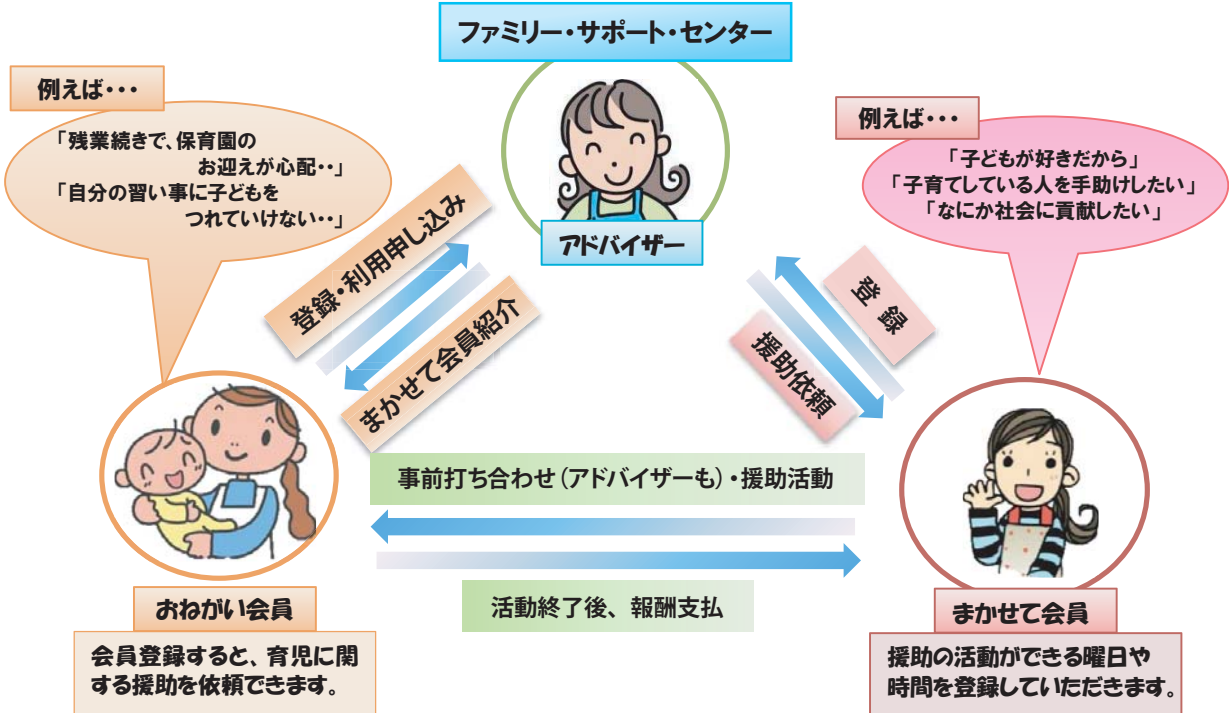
ファミリー・サポート・センター

例えば・・・

「残業続きで、保育園のお迎えが心配・・」
「自分の習い事に子どもをつれていけない・・」

アドバイザー

例えば・・・

「子どもが好きだから」
「子育てしている人を手助けしたい」
「なにか社会に貢献したい」

登録・利用申し込み

まかせて会員紹介

登 録

援助依頼

事前打ち合わせ（アドバイザーも）・援助活動

活動終了後、報酬支払

おねがい会員

会員登録すると、育児に関する援助を依頼できます。

まかせて会員

援助の活動ができる曜日や時間を登録していただきます。